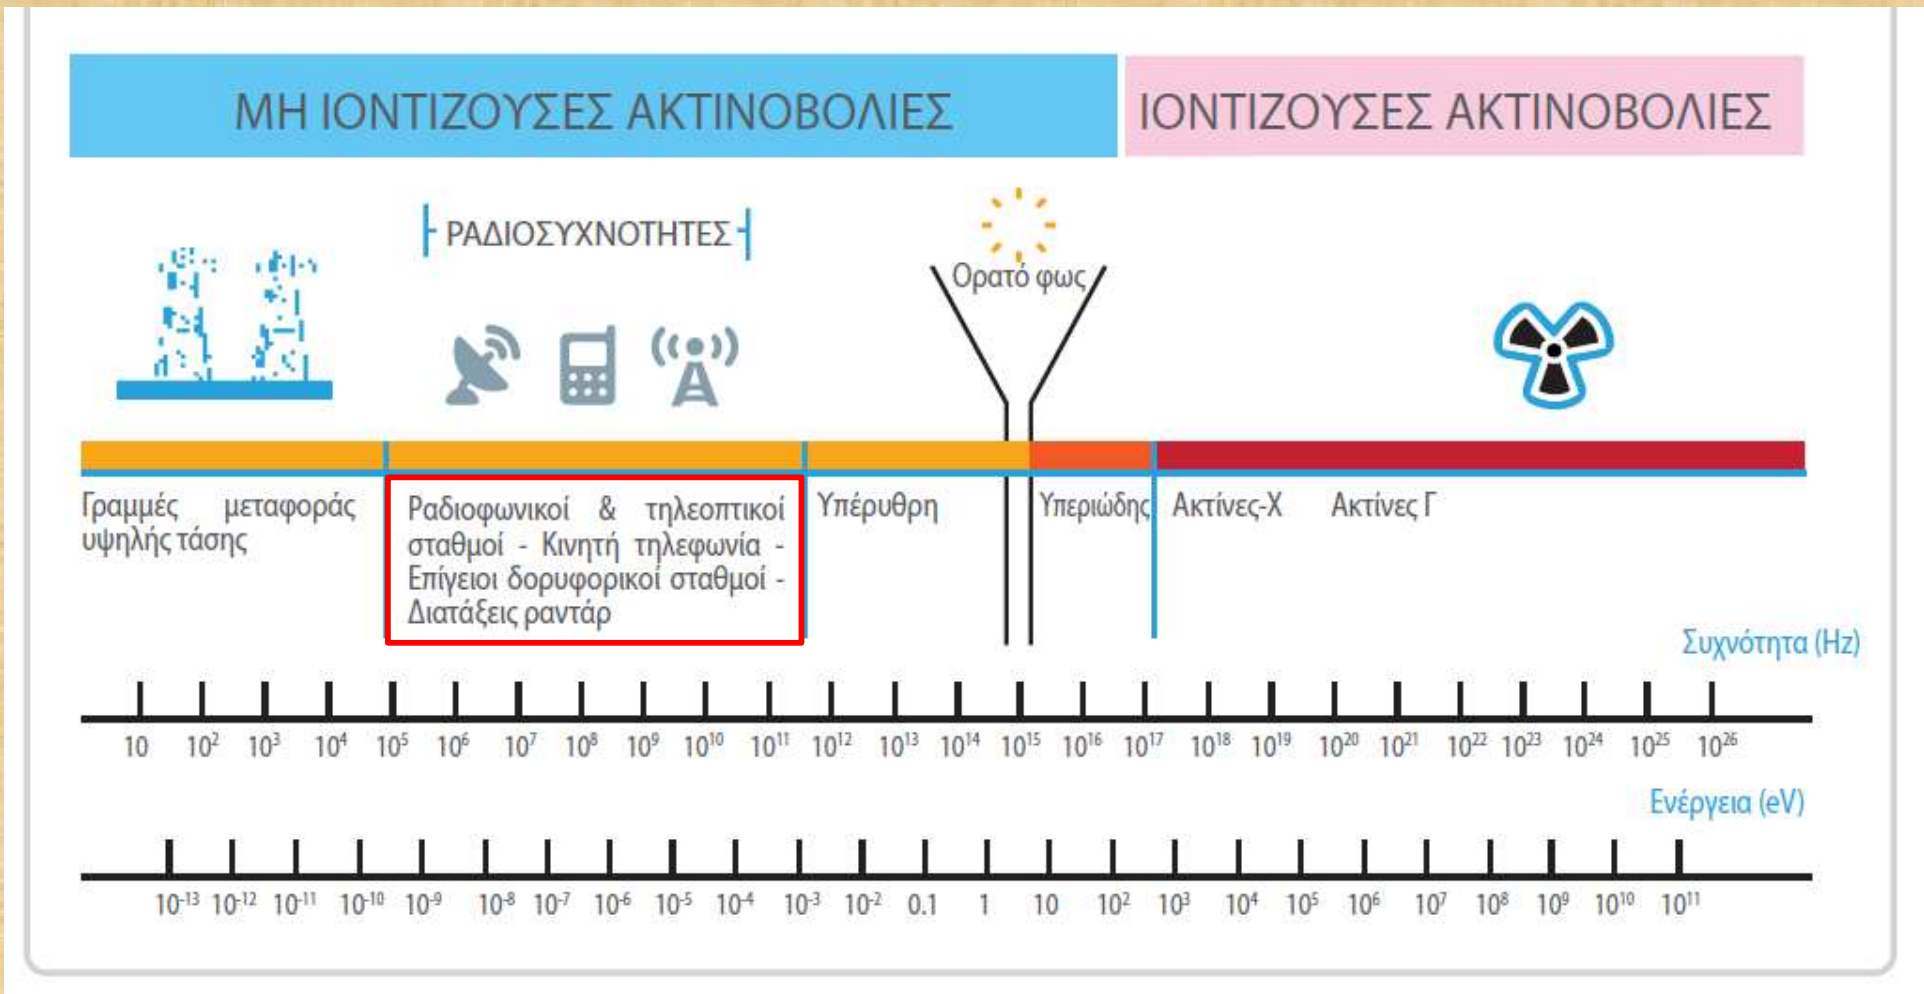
ΜΗ ΙΟΝΤΙΖΟΥΣΕΣ ΑΚΤΙΝΟΒΟΛΙΕΣ

ΙΟΝΤΙΖΟΥΣΕΣ ΑΚΤΙΝΟΒΟΛΙΕΣ

ΡΑΔΙΟΣΥΧΝΟΤΗΤΕΣ

Ορατό φως

Γραμμές μεταφοράς υψηλής τάσης

Ραδιοφωνικοί & τηλεοπτικοί σταθμοί - Κινητή τηλεφωνία - Επίγειοι δορυφορικοί σταθμοί - Διατάξεις ραντάρ

Υπέρυθρη

Υπεριώδης

Ακτίνες-Χ

Ακτίνες Γ

Συχνότητα (Hz)

10 $10^2$ $10^3$ $10^4$ $10^5$ $10^6$ $10^7$ $10^8$ $10^9$ $10^{10}$ $10^{11}$ $10^{12}$ $10^{13}$ $10^{14}$ $10^{15}$ $10^{16}$ $10^{17}$ $10^{18}$ $10^{19}$ $10^{20}$ $10^{21}$ $10^{22}$ $10^{23}$ $10^{24}$ $10^{25}$ $10^{26}$

Ενέργεια (eV)

$10^{-13}$ $10^{-12}$ $10^{-11}$ $10^{-10}$ $10^{-9}$ $10^{-8}$ $10^{-7}$ $10^{-6}$ $10^{-5}$ $10^{-4}$ $10^{-3}$ $10^{-2}$ 0.1 1 10 $10^2$ $10^3$ $10^4$ $10^5$ $10^6$ $10^7$ $10^8$ $10^9$ $10^{10}$ $10^{11}$